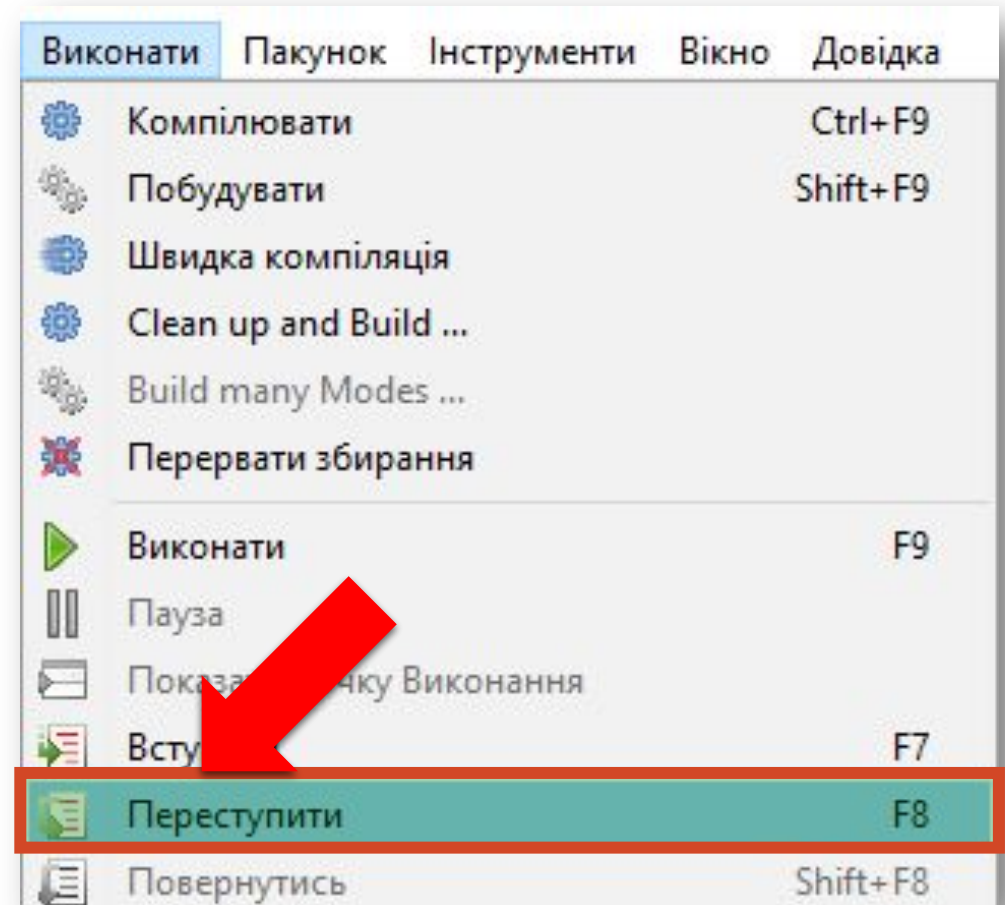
Виконати Пакунок Інструменти Вікно Довідка

Компілювати Ctrl+F9
Побудувати Shift+F9
Швидка компіляція
Clean up and Build ...
Build many Modes ...
Перервати збирання

Виконати F9
Пауза
Показа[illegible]чку Виконання
Всту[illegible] F7
Переступити F8
Повернутись Shift+F8